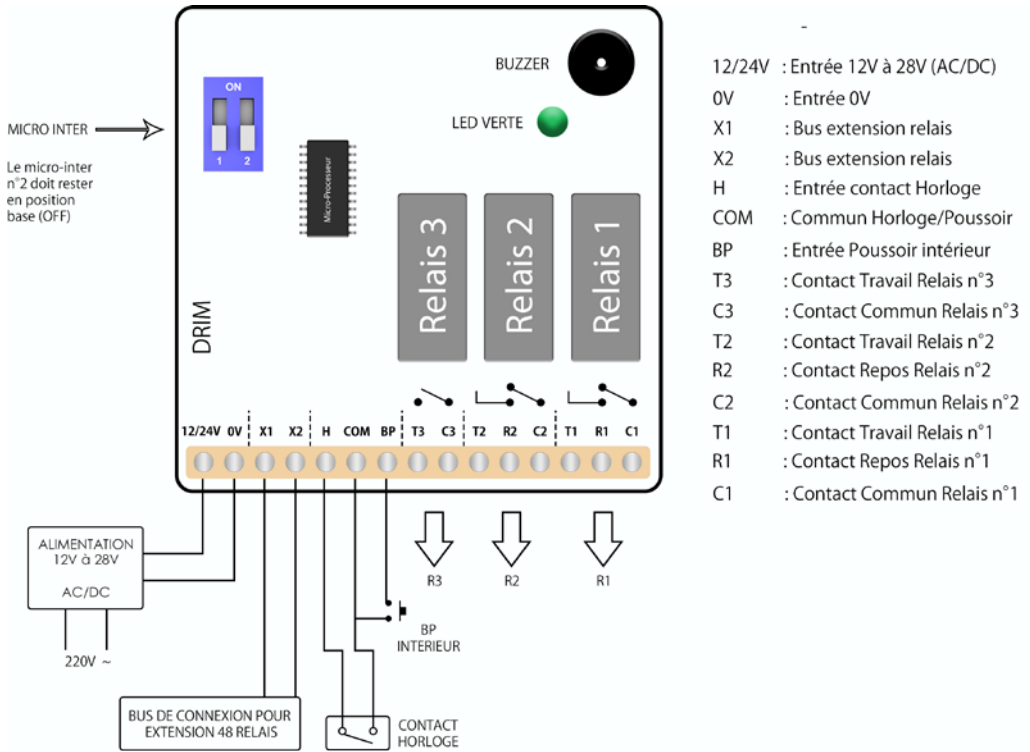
MICRO INTER

Le micro-inter n°2 doit rester en position base (OFF)

ON
1 2

Micro-Processeur

BUZZER

LED VERTE

Relais 3
Relais 2
Relais 1

DRIM

| 12/24V | 0V | X1 | X2 | H | COM | BP | T3 | C3 | T2 | R2 | C2 | T1 | R1 | C1 |
|---|---|---|---|---|---|---|---|---|---|---|---|---|---|---|

R3
R2
R1

ALIMENTATION 12V à 28V
AC/DC
220V ~

BP INTERIEUR

BUS DE CONNEXION POUR EXTENSION 48 RELAIS

CONTACT HORLOGE

-

12/24V : Entrée 12V à 28V (AC/DC)
0V : Entrée 0V
X1 : Bus extension relais
X2 : Bus extension relais
H : Entrée contact Horloge
COM : Commun Horloge/Poussoir
BP : Entrée Poussoir intérieur
T3 : Contact Travail Relais n°3
C3 : Contact Commun Relais n°3
T2 : Contact Travail Relais n°2
R2 : Contact Repos Relais n°2
C2 : Contact Commun Relais n°2
T1 : Contact Travail Relais n°1
R1 : Contact Repos Relais n°1
C1 : Contact Commun Relais n°1